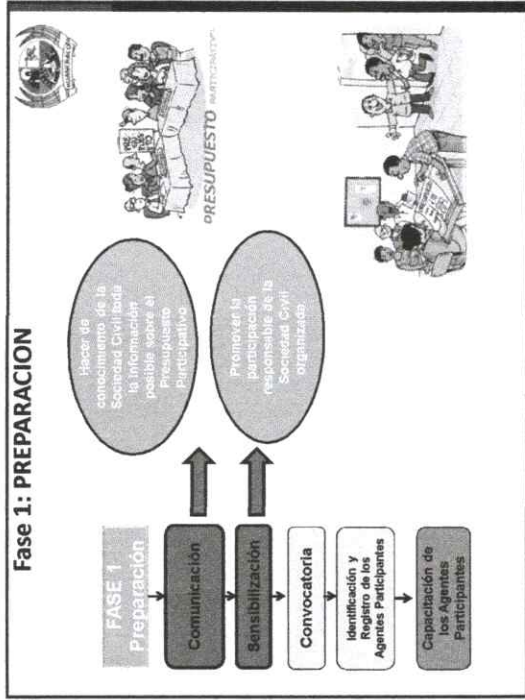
Fase 1: PREPARACION

FASE 1
Preparación

Comunicación

Sensibilización

Convocatoria

Identificación y Registro de los Agentes Participantes

Capacitación de los Agentes Participantes

Hacer de conocimiento de la Sociedad Civil toda la información posible sobre el Presupuesto Participativo

Promover la participación responsable de la Sociedad Civil organizada

PRESUPUESTO PARTICIPATIVO